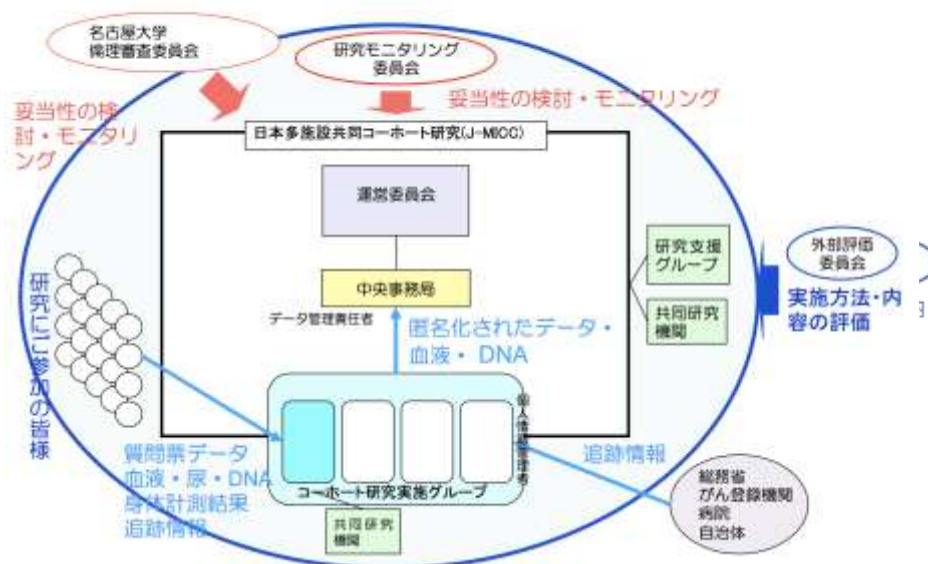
名古屋大学
倫理審査委員会

研究モニタリング
委員会

妥当性の検討・モニタリング

妥当性の検討・モニタリング

日本多施設共同コーホート研究(J-MICC)

運営委員会

中央事務局

データ管理責任者

研究支援グループ

共同研究機関

外部評価委員会

実施方法・内容の評価

匿名化されたデータ・血液・DNA

研究にご参加の皆様

質問票データ
血液・尿・DNA
身体計測結果
追跡情報

個人情報管理者

追跡情報

コーホート研究実施グループ

共同研究機関

総務省
がん登録機関
病院
自治体